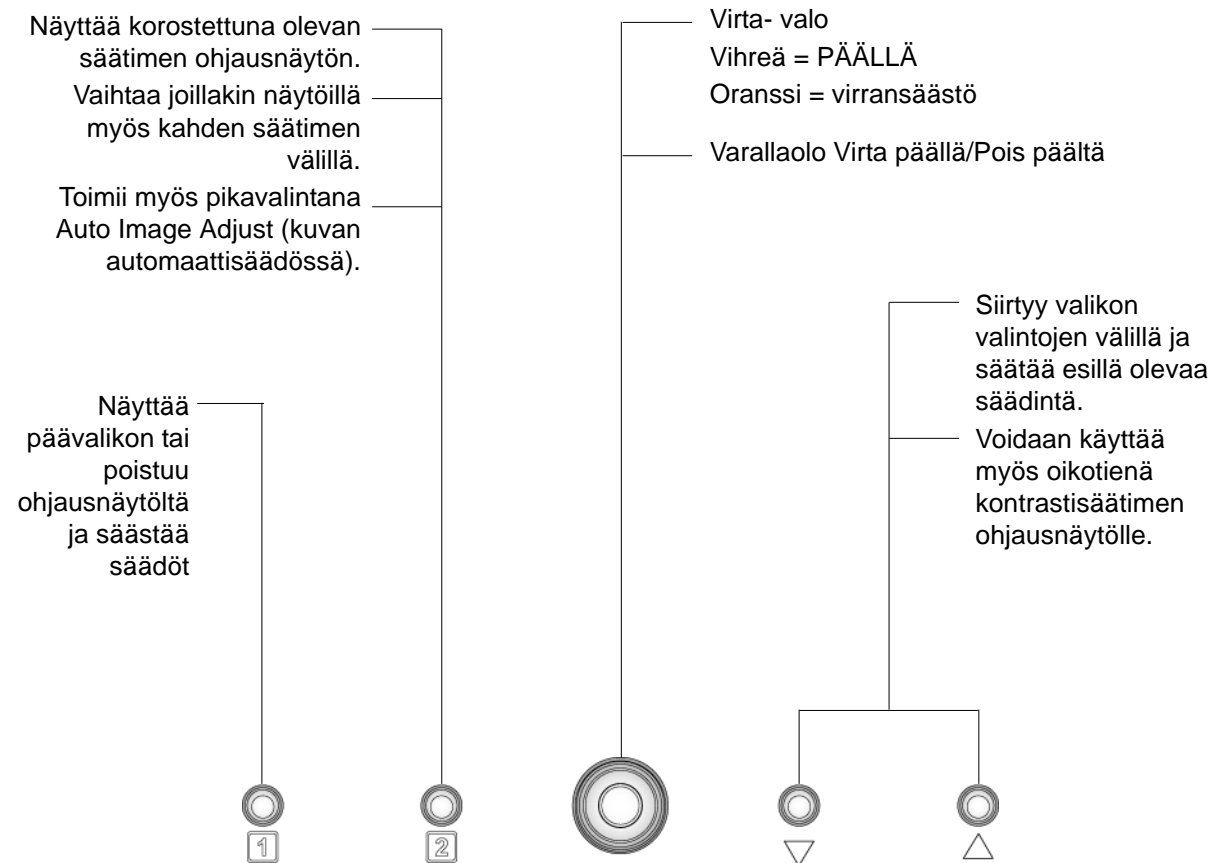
Näyttää korostettuna olevan säätimen ohjausnäytön.

Vaihtaa joillakin näytöillä myös kahden säätimen välillä.

Toimii myös pikavalintana Auto Image Adjust (kuvan automaattisäädössä).

Virta- valo
Vihreä = PÄÄLLÄ
Oranssi = virransäästö

Varallaolo Virta päällä/Pois päältä

Siirtyy valikon valintojen välillä ja säätää esillä olevaa säädintä.

Voidaan käyttää myös oikotienä kontrastisäätimen ohjausnäytölle.

Näyttää päävalikon tai poistuu ohjausnäytöltä ja säästää säädöt

1

2

▽

△